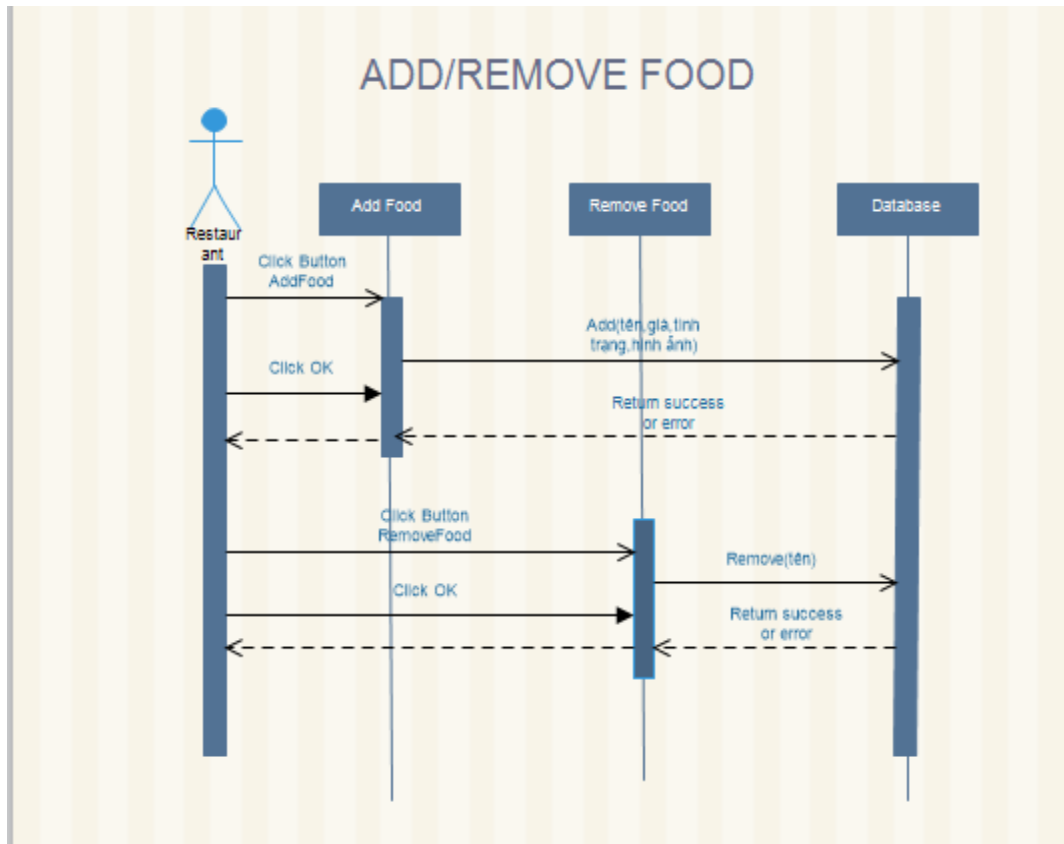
ADD/REMOVE FOOD

Restaurant

Add Food

Remove Food

Database

Click Button AddFood

Add(tên,giá,tình trạng,hình ảnh)

Click OK

Return success or error

Click Button RemoveFood

Remove(tên)

Click OK

Return success or error